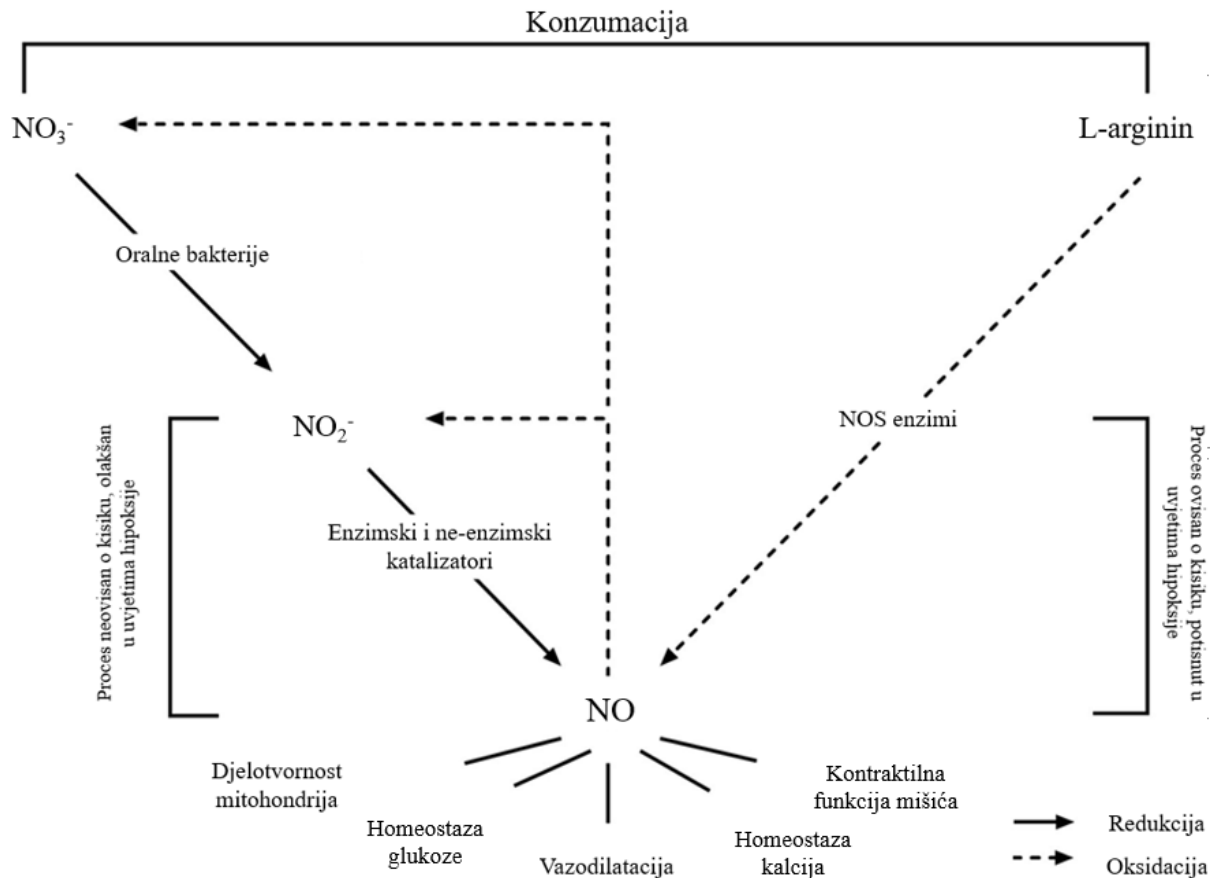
Konzumacija

$NO_3^-$

L-arginin

Oralne bakterije

$NO_2^-$

NOS enzimi

Proces neovisan o kisiku, olakšan u uvjetima hipoksije

Proces ovisan o kisiku, potisnut u uvjetima hipoksije

Enzimski i ne-enzimski katalizatori

NO

Djelotvornost mitohondrija

Homeostaza glukoze

Vazodilatacija

Homeostaza kalcija

Kontraktilna funkcija mišića

Redukcija

Oksidacija